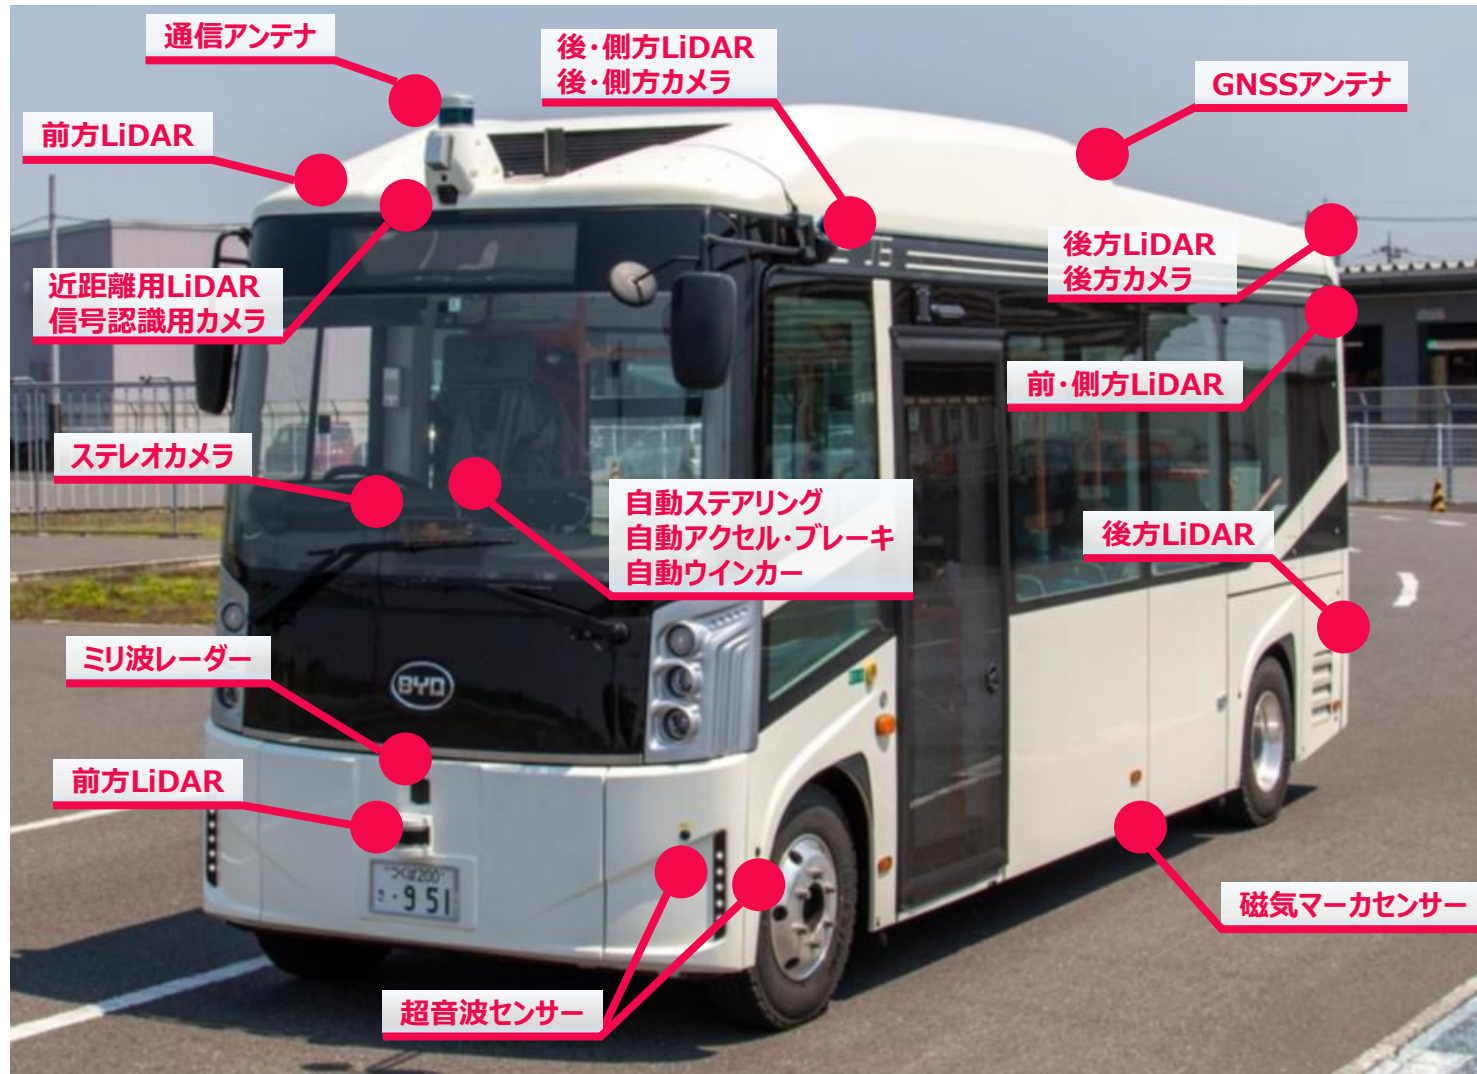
通信アンテナ

後・側方LiDAR
後・側方カメラ

GNSSアンテナ

前方LiDAR

近距離用LiDAR
信号認識用カメラ

後方LiDAR
後方カメラ

前・側方LiDAR

ステレオカメラ

自動ステアリング
自動アクセル・ブレーキ
自動ウインカー

後方LiDAR

BYD

ミリ波レーダー

前方LiDAR

つくば200
951

磁気マーカセンサー

超音波センサー